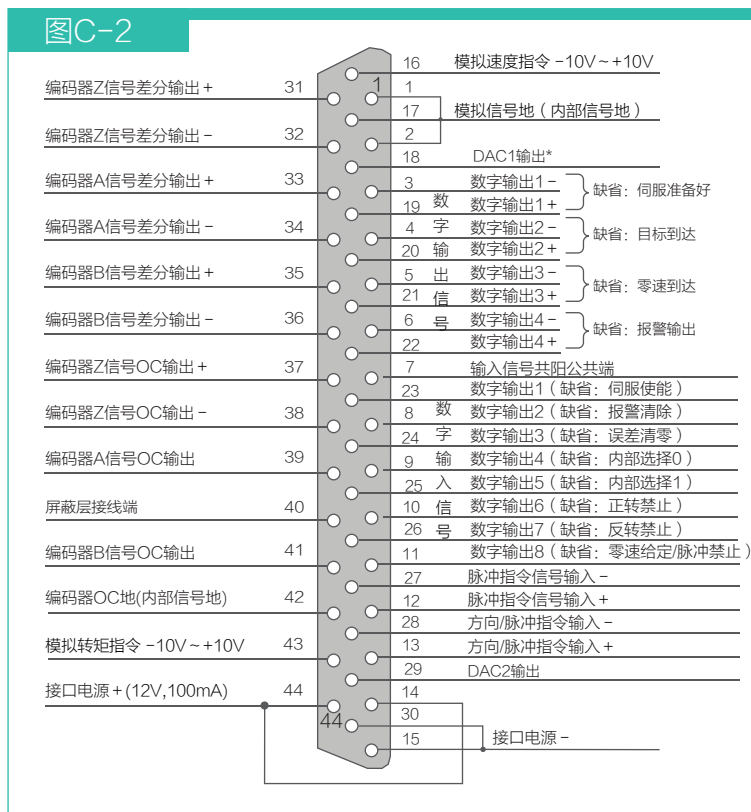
图C-2

16 模拟速度指令 -10V～+10V
1
17 模拟信号地（内部信号地）
2
18 DAC1输出*
3 数字输出1－
19 数字输出1＋ 缺省：伺服准备好
4 数字输出2－
20 数字输出2＋ 缺省：目标到达
5 数字输出3－
21 数字输出3＋ 缺省：零速到达
6 数字输出4－
22 数字输出4＋ 缺省：报警输出
数字输出信号
7 输入信号共阳公共端
23 数字输出1（缺省：伺服使能）
8 数字输出2（缺省：报警清除）
24 数字输出3（缺省：误差清零）
9 数字输出4（缺省：内部选择0）
25 数字输出5（缺省：内部选择1）
10 数字输出6（缺省：正转禁止）
26 数字输出7（缺省：反转禁止）
11 数字输出8（缺省：零速给定/脉冲禁止）
数字输入信号
27 脉冲指令信号输入－
12 脉冲指令信号输入＋
28 方向/脉冲指令输入－
13 方向/脉冲指令输入＋
29 DAC2输出
14
30
15 接口电源－

编码器Z信号差分输出＋ 31
编码器Z信号差分输出－ 32
编码器A信号差分输出＋ 33
编码器A信号差分输出－ 34
编码器B信号差分输出＋ 35
编码器B信号差分输出－ 36
编码器Z信号OC输出＋ 37
编码器Z信号OC输出－ 38
编码器A信号OC输出 39
屏蔽层接线端 40
编码器B信号OC输出 41
编码器OC地(内部信号地) 42
模拟转矩指令 -10V～+10V 43
接口电源＋(12V,100mA) 44
44